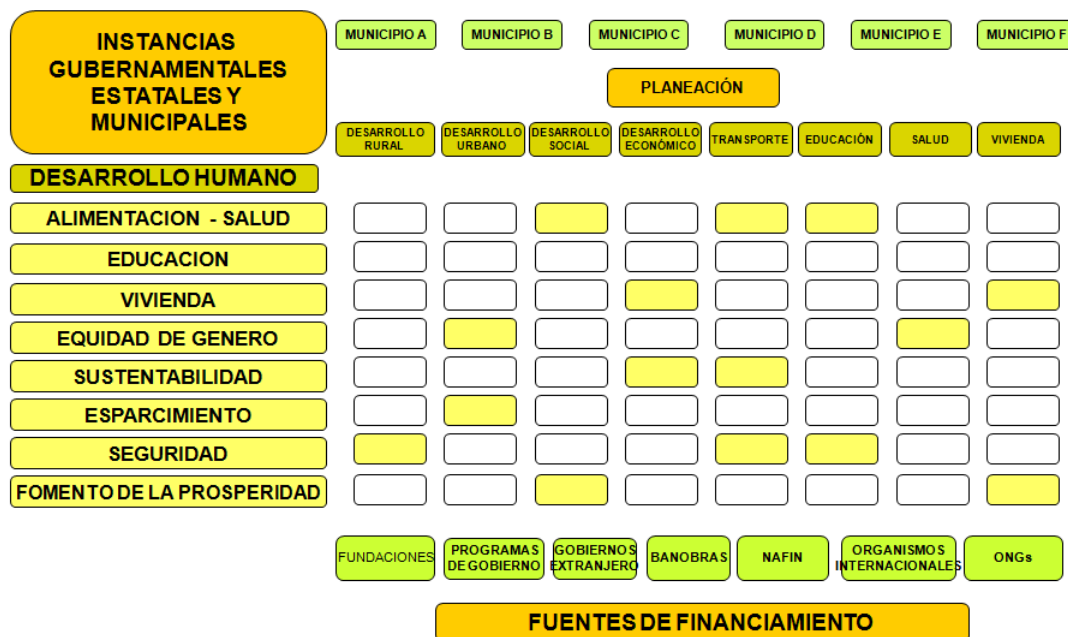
INSTANCIAS GUBERNAMENTALES ESTATALES Y MUNICIPALES

MUNICIPIO A
MUNICIPIO B
MUNICIPIO C
MUNICIPIO D
MUNICIPIO E
MUNICIPIO F

PLANEACIÓN

DESARROLLO RURAL
DESARROLLO URBANO
DESARROLLO SOCIAL
DESARROLLO ECONÓMICO
TRANSPORTE
EDUCACIÓN
SALUD
VIVIENDA

DESARROLLO HUMANO

ALIMENTACION - SALUD
EDUCACION
VIVIENDA
EQUIDAD DE GENERO
SUSTENTABILIDAD
ESPARCIMIENTO
SEGURIDAD
FOMENTO DE LA PROSPERIDAD

FUNDACIONES
PROGRAMAS DE GOBIERNO
GOBIERNOS EXTRANJERO
BANOBRAS
NAFIN
ORGANISMOS INTERNACIONALES
ONGs

FUENTES DE FINANCIAMIENTO